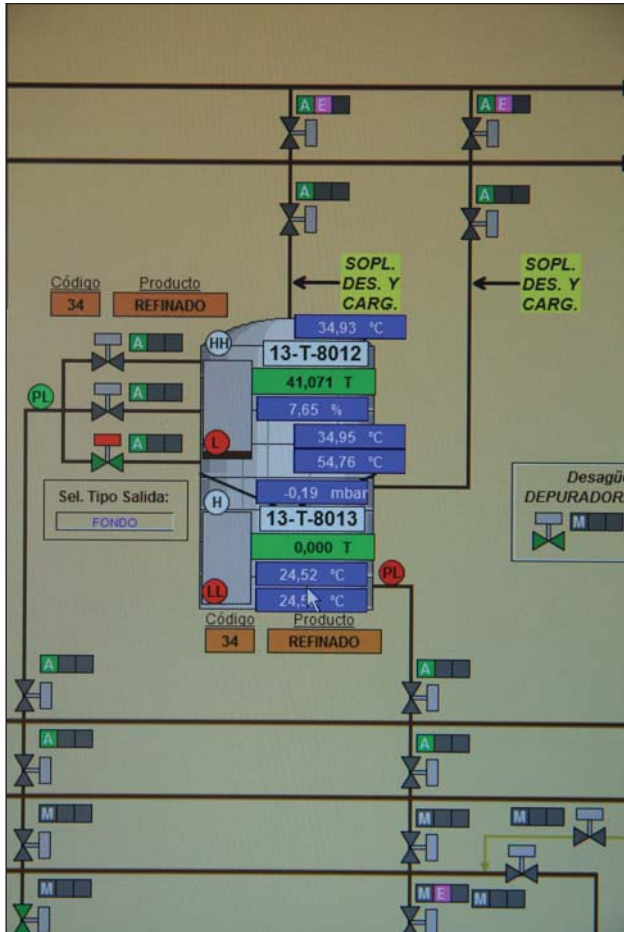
A E

A E

A

A

SOPL. DES. Y CARG.

SOPL. DES. Y CARG.

Código
34

Producto
REFINADO

34,93 °C

HH

13-T-8012

A

41,071 T

PL

A

7,65 %

A

L

34,95 °C

54,76 °C

Sel. Tipo Salida:
FONDO

-0,19 mbar

Desagü
DEPURADOR

H

13-T-8013

M

0,000 T

24,52 °C

PL

LL

24,5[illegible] °C

Código
34

Producto
REFINADO

A

A

A

A

M

M

M

M

M E

M